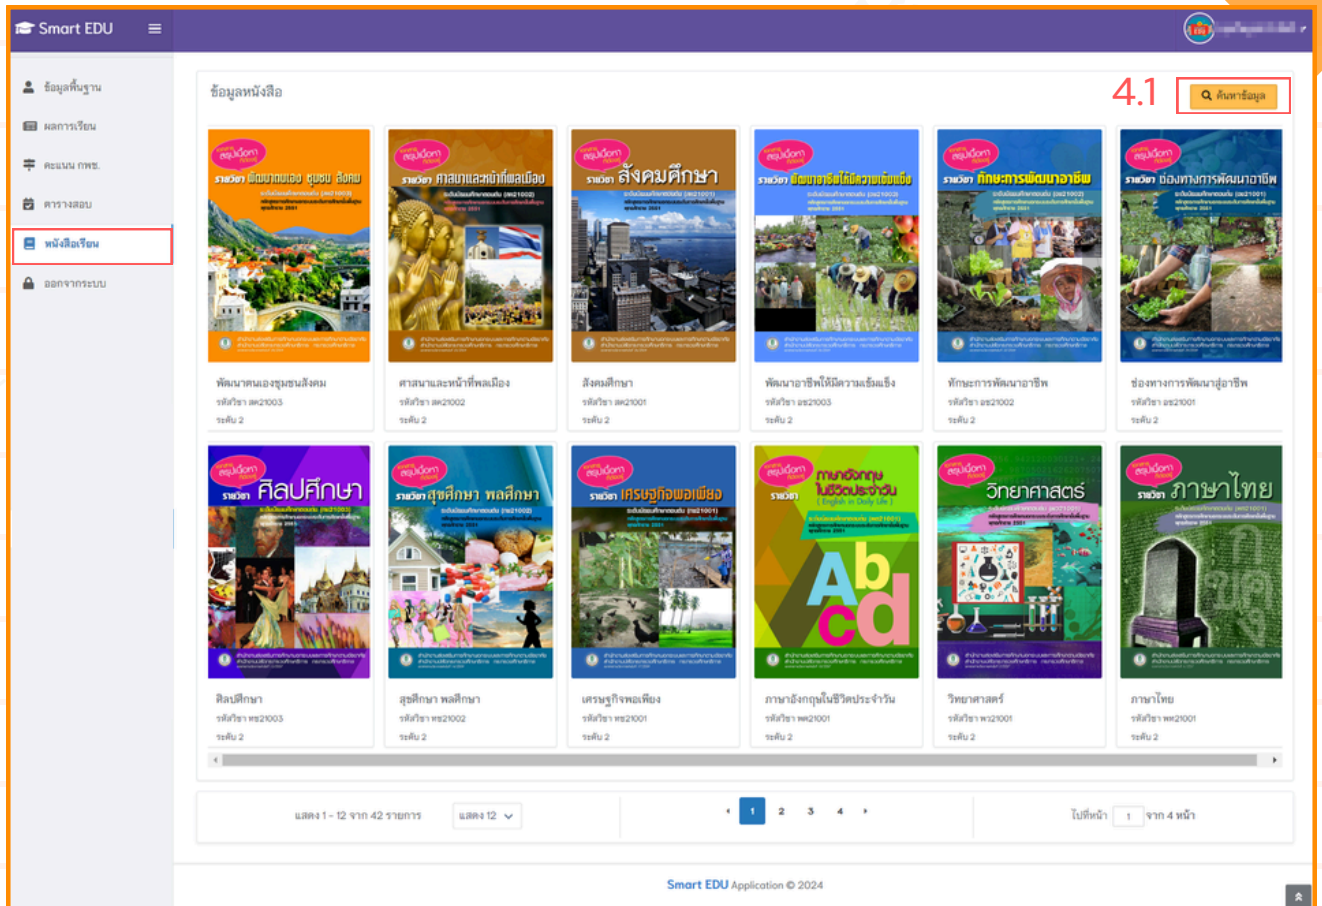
Smart EDU

ข้อมูลพื้นฐาน
ผลการเรียน
คะแนน กพช.
ตารางสอบ
หนังสือเรียน
ออกจากระบบ

ข้อมูลหนังสือ

4.1

ค้นหาข้อมูล

รายวิชา พัฒนาตนเอง ชุมชน สังคม

พัฒนาตนเองชุมชนสังคม
รหัสวิชา สค21003
ระดับ 2

รายวิชา ศาสนาและหน้าที่พลเมือง

ศาสนาและหน้าที่พลเมือง
รหัสวิชา สค21002
ระดับ 2

รายวิชา สังคมศึกษา

สังคมศึกษา
รหัสวิชา สค21001
ระดับ 2

รายวิชา พัฒนาอาชีพให้มีความเข้มแข็ง

พัฒนาอาชีพให้มีความเข้มแข็ง
รหัสวิชา อช21003
ระดับ 2

รายวิชา ทักษะการพัฒนาอาชีพ

ทักษะการพัฒนาอาชีพ
รหัสวิชา อช21002
ระดับ 2

รายวิชา ช่องทางการพัฒนาอาชีพ

ช่องทางการพัฒนาสู่อาชีพ
รหัสวิชา อช21001
ระดับ 2

รายวิชา ศิลปศึกษา

ศิลปศึกษา
รหัสวิชา ทช21003
ระดับ 2

รายวิชา สุขศึกษา พลศึกษา

สุขศึกษา พลศึกษา
รหัสวิชา ทช21002
ระดับ 2

รายวิชา เศรษฐกิจพอเพียง

เศรษฐกิจพอเพียง
รหัสวิชา ทช21001
ระดับ 2

รายวิชา ภาษาอังกฤษในชีวิตประจำวัน ( English in Daily Life )

ภาษาอังกฤษในชีวิตประจำวัน
รหัสวิชา พค21001
ระดับ 2

วิทยาศาสตร์

วิทยาศาสตร์
รหัสวิชา พว21001
ระดับ 2

รายวิชา ภาษาไทย

ภาษาไทย
รหัสวิชา พท21001
ระดับ 2

แสดง 1 - 12 จาก 42 รายการ
แสดง 12

1 2 3 4

ไปที่หน้า 1 จาก 4 หน้า

Smart EDU Application © 2024